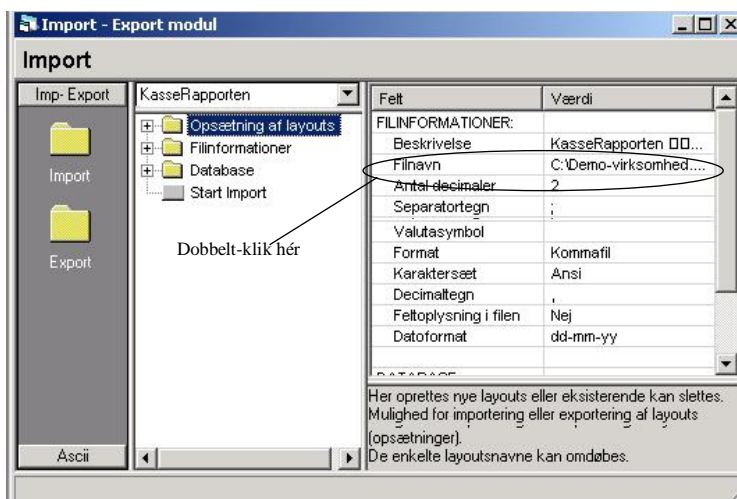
Import - Export modul

Import

Imp- Export

Import

Export

Ascii

KasseRapporten

Opsætning af layouts
Filinformationer
Database
Start Import

Dobbelt-klik hér

| Felt | Værdi |
|---|---|
| FILINFORMATIONER: | |
| Beskrivelse | KasseRapporten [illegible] |
| Filnavn | C:\Demo-virksomhed.... |
| Antal decimaler | 2 |
| Separatortegn | ; |
| Valutasymbol | |
| Format | Kommafil |
| Karaktersæt | Ansi |
| Decimaltegn | , |
| Feltoplysning i filen | Nej |
| Datoformat | dd-mm-yy |

Her oprettes nye layouts eller eksisterende kan slettes. Mulighed for importering eller exportering af layouts (opsætninger).
De enkelte layoutsnavne kan omdøbes.